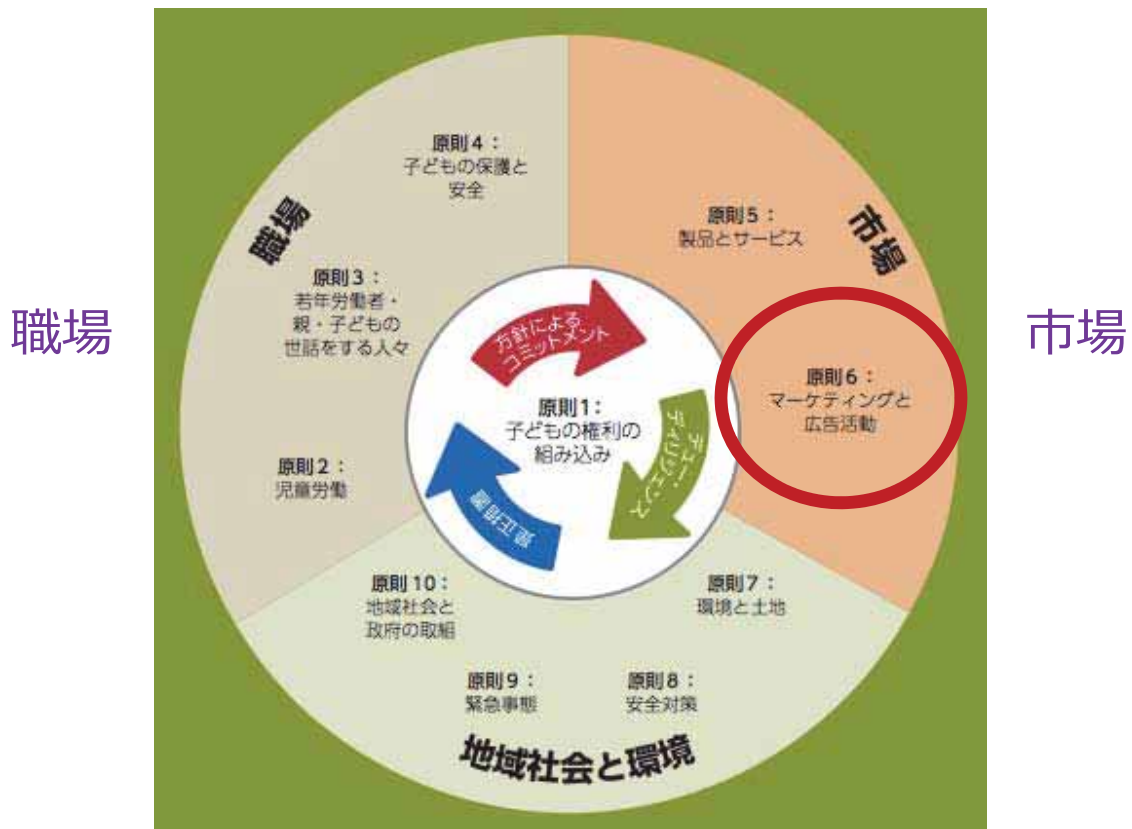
職場

職場

原則4：
子どもの保護と
安全

原則3：
若年労働者・
親・子どもの
世話をする人々

原則2：
児童労働

市場

市場

原則5：
製品とサービス

原則6：
マーケティングと
広告活動

方針による
コミットメント

デュー・
ディリジェンス

是正措置

原則1：
子どもの権利の
組み込み

原則7：
環境と土地

原則8：
安全対策

原則9：
緊急事態

原則10：
地域社会と
政府の取組

地域社会と環境